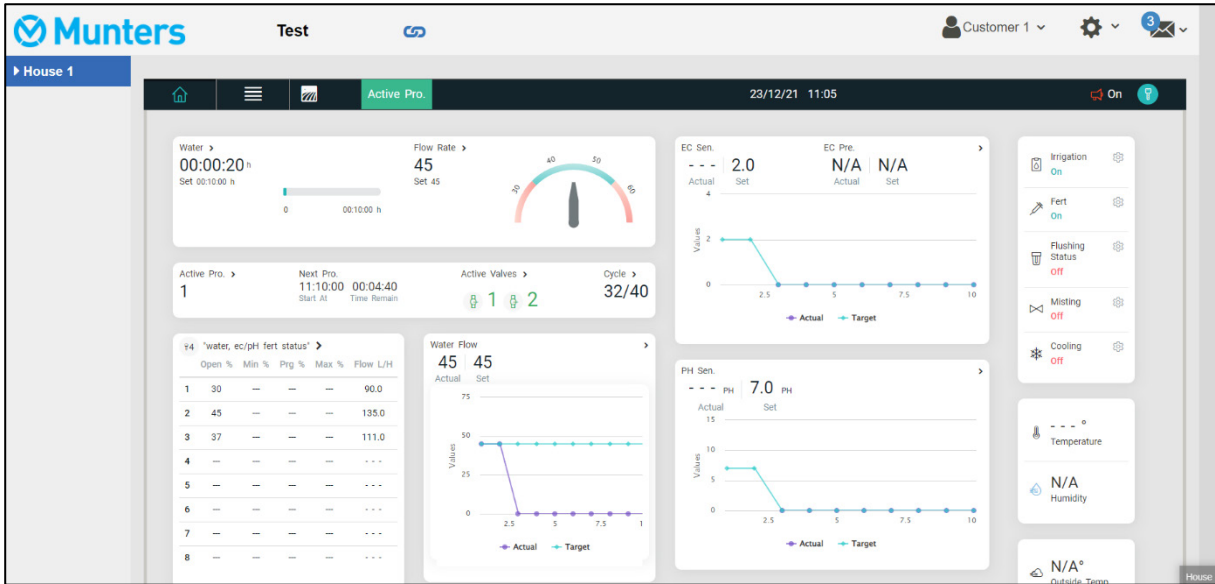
Munters Test Customer 1 3

House 1

Active Pro. 23/12/21 11:05 On

Water >
00:00:20 h
Set 00:10:00 h
0 00:10:00 h

Flow Rate >
45
Set 45
30 40 50 60

Active Pro. >
1

Next Pro.
11:10:00 00:04:40
Start At Time Remain

Active Valves >
1 2

Cycle >
32/40

EC Sen.
- - - 2.0
Actual Set

EC Pre.
N/A N/A
Actual Set

4 2 0
Values
2.5 5 7.5 10
Actual Target

Irrigation
On

Fert
On

Flushing Status
Off

Misting
Off

Cooling
Off

#4 "water, ec/pH fert status" >

| | Open % | Min % | Prg % | Max % | Flow L/H |
|---|---|---|---|---|---|
| 1 | 30 | — | — | — | 90.0 |
| 2 | 45 | — | — | — | 135.0 |
| 3 | 37 | — | — | — | 111.0 |
| 4 | — | — | — | — | - - - |
| 5 | — | — | — | — | - - - |
| 6 | — | — | — | — | - - - |
| 7 | — | — | — | — | - - - |
| 8 | — | — | — | — | - - - |

Water Flow >
45 45
Actual Set
75 50 25 0
Values
2.5 5 7.5 1
Actual Target

PH Sen. >
- - - PH 7.0 PH
Actual Set
15 10 5 0
Values
2.5 5 7.5 10
Actual Target

- - - °
Temperature

N/A
Humidity

N/A°
Outside Temp

House